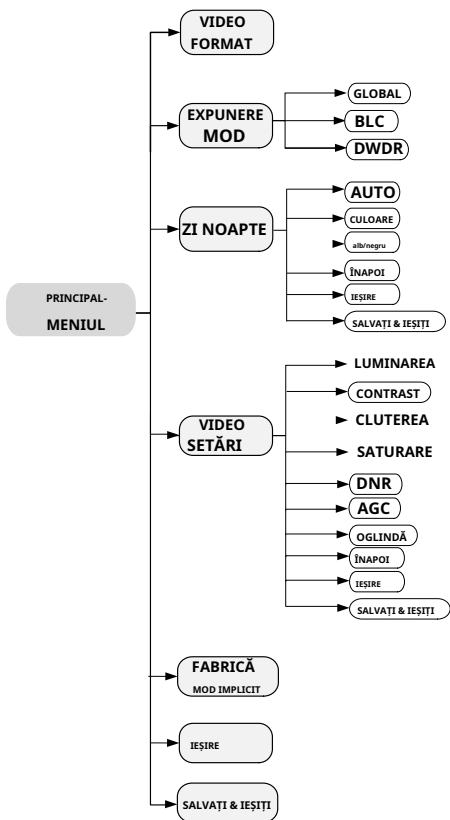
PRINCIPAL-
MENIUL

VIDEO FORMAT

EXPUNERE MOD

GLOBAL

BLC

DWDR

ZI NOAPTE

AUTO

CULOARE

alb/negru

ÎNAPOI

IEŞIRE

SALVAȚI & IEŞIȚI

VIDEO SETĂRI

LUMINAREA

CONTRAST

CLUTEREA

SATURARE

DNR

AGC

OGLINDĂ

ÎNAPOI

IEŞIRE

SALVAȚI & IEŞIȚI

FABRICĂ
MOD IMPLICIT

IEŞIRE

SALVAȚI & IEŞIȚI